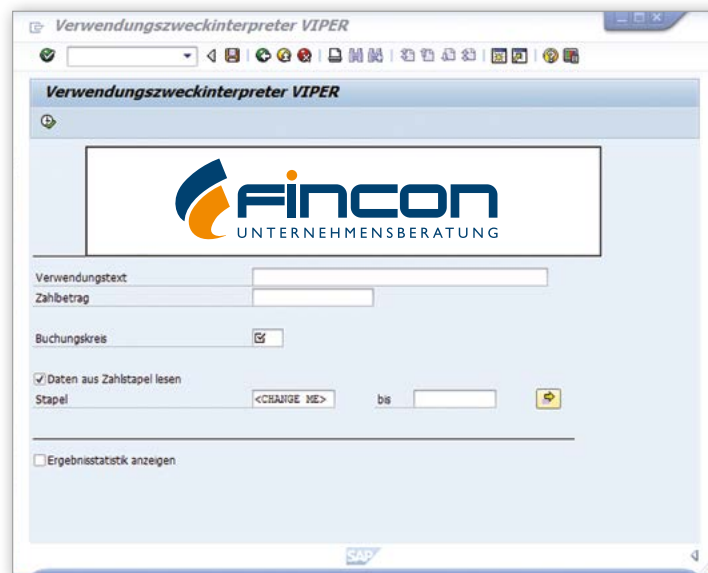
Verwendungszweckinterpreter VIPER

Verwendungszweckinterpreter VIPER

FINCON
UNTERNEHMENSBERATUNG

Verwendungstext
Zahlbetrag

Buchungskreis

Daten aus Zahlstapel lesen
Stapel <CHANGE ME> bis

Ergebnisstatistik anzeigen

SAP